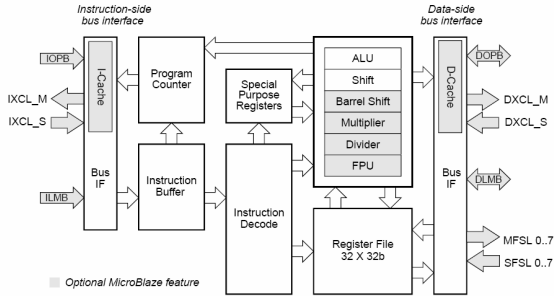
Instruction-side bus interface

Data-side bus interface

IOPB

IXCL_M

IXCL_S

ILMB

I-Cache

Bus IF

Program Counter

Instruction Buffer

Special Purpose Registers

Instruction Decode

ALU

Shift

Barrel Shift

Multiplier

Divider

FPU

Register File 32 X 32b

D-Cache

Bus IF

DOPB

DXCL_M

DXCL_S

DLMB

MFSL 0..7

SFSL 0..7

Optional MicroBlaze feature